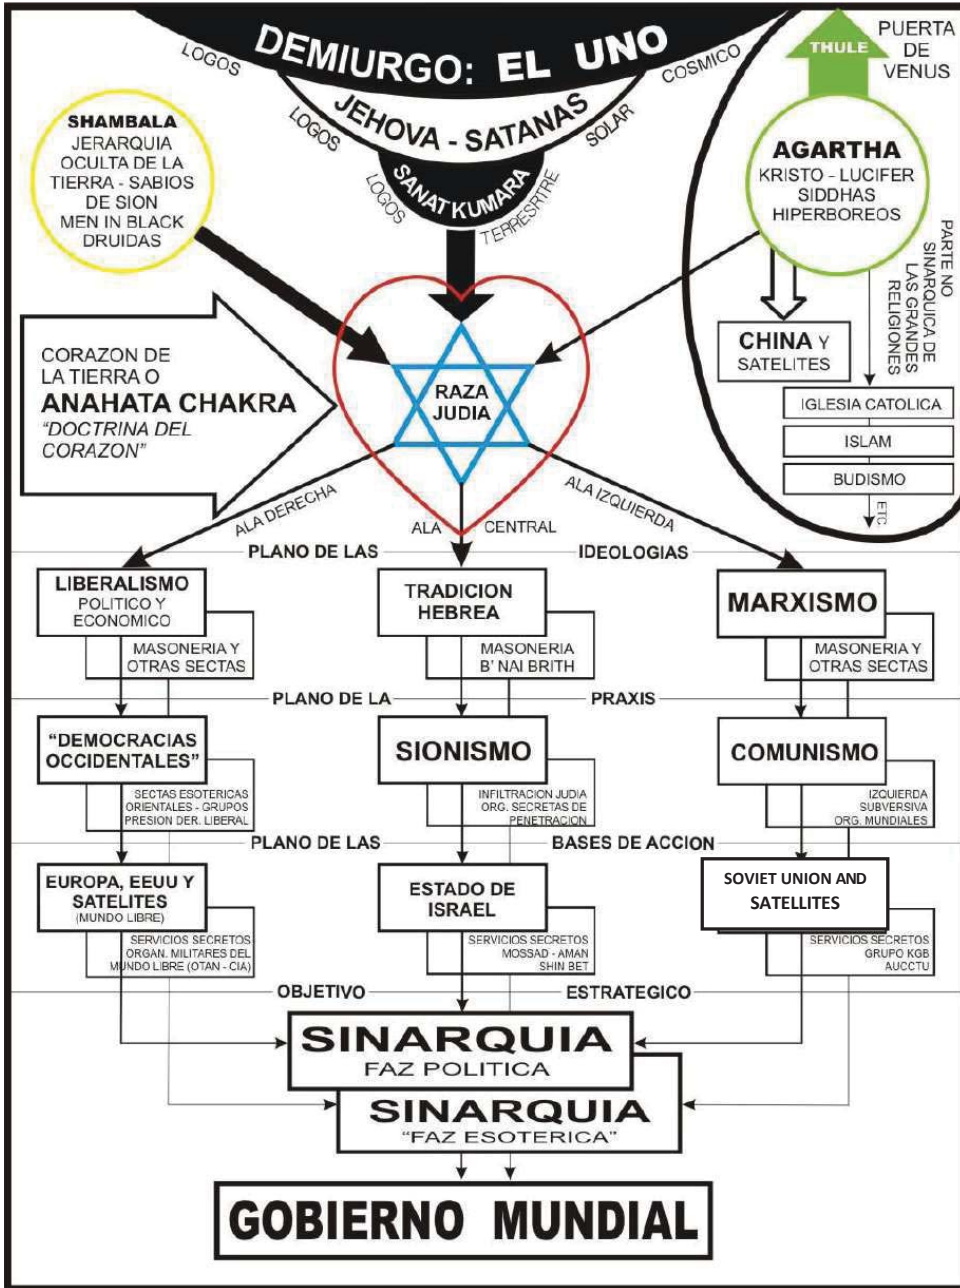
DEMIURGO: EL UNO

LOGOS
COSMICO

JEHOVA - SATANAS

LOGOS
SOLAR

SANAT KUMARA

LOGOS
TERRESRITRE

THULE

PUERTA DE VENUS

SHAMBALA
JERARQUIA OCULTA DE LA TIERRA - SABIOS DE SION
MEN IN BLACK
DRUIDAS

AGARTHA
KRISTO - LUCIFER
SIDDHAS
HIPERBOREOS

PARTE NO SINARQUICA DE LAS GRANDES RELIGIONES

CORAZON DE LA TIERRA O
ANAHATA CHAKRA
"DOCTRINA DEL CORAZON"

RAZA JUDIA

CHINA Y SATELITES

IGLESIA CATOLICA

ISLAM

BUDISMO

ETC

ALA DERECHA

ALA CENTRAL

ALA IZQUIERDA

PLANO DE LAS IDEOLOGIAS

LIBERALISMO
POLITICO Y ECONOMICO

MASONERIA Y OTRAS SECTAS

TRADICION HEBREA

MASONERIA B' NAI BRITH

MARXISMO

MASONERIA Y OTRAS SECTAS

PLANO DE LA PRAXIS

"DEMOCRACIAS OCCIDENTALES"

SECTAS ESOTERICAS ORIENTALES - GRUPOS PRESION DER. LIBERAL

SIONISMO

INFILTRACION JUDIA ORG. SECRETAS DE PENETRACION

COMUNISMO

IZQUIERDA SUBVERSIVA ORG. MUNDIALES

PLANO DE LAS BASES DE ACCION

EUROPA, EEUU Y SATELITES
(MUNDO LIBRE)

SERVICIOS SECRETOS ORGAN. MILITARES DEL MUNDO LIBRE (OTAN - CIA)

ESTADO DE ISRAEL

SERVICIOS SECRETOS MOSSAD - AMAN SHIN BET

SOVIET UNION AND SATELLITES

SERVICIOS SECRETOS GRUPO KGB AUCCTU

OBJETIVO ESTRATEGICO

SINARQUIA
FAZ POLITICA

SINARQUIA
"FAZ ESOTERICA"

GOBIERNO MUNDIAL